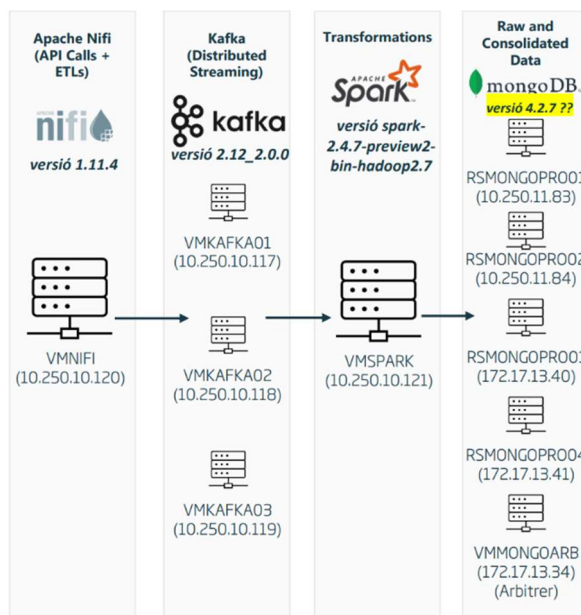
Apache Nifi (API Calls + ETLs)

nifi

versió 1.11.4

VMNIFI (10.250.10.120)

Kafka (Distributed Streaming)

kafka

versió 2.12_2.0.0

VMKAFKA01 (10.250.10.117)

VMKAFKA02 (10.250.10.118)

VMKAFKA03 (10.250.10.119)

Transformations

APACHE Spark

versió spark-2.4.7-preview2-bin-hadoop2.7

VMSPARK (10.250.10.121)

Raw and Consolidated Data

mongoDB

versió 4.2.7 ??

RSMONGOPRO0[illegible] (10.250.11.83)

RSMONGOPRO0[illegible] (10.250.11.84)

RSMONGOPRO0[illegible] (172.17.13.40)

RSMONGOPRO04 (172.17.13.41)

VMMONGOARB (172.17.13.34) (Arbitrer)